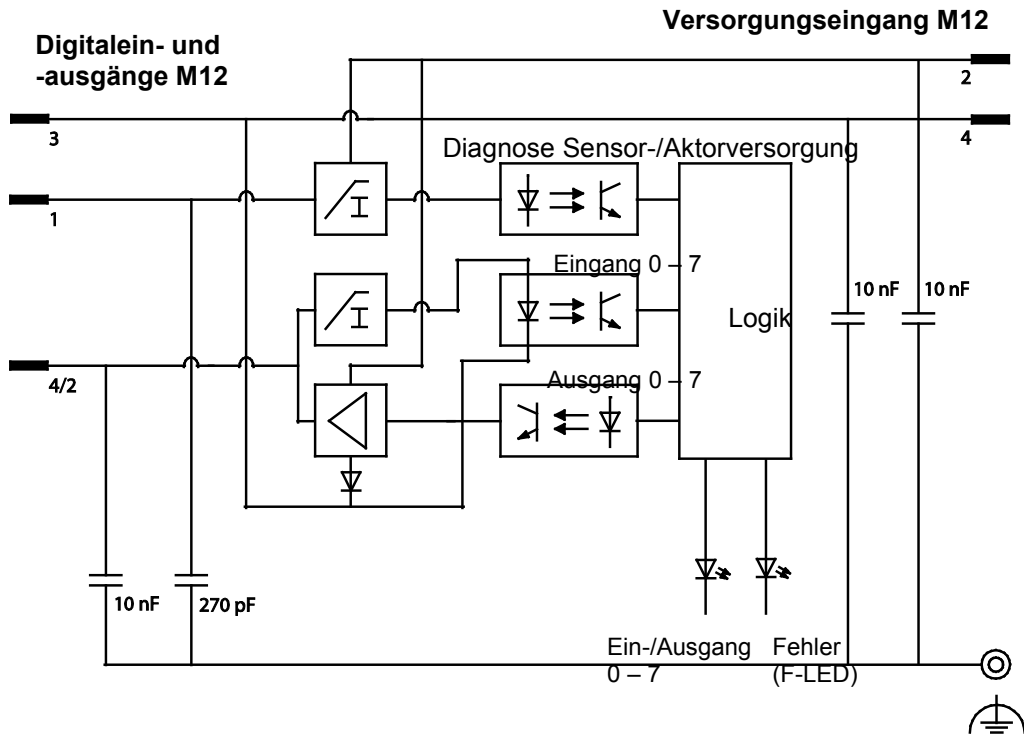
Versorgungseingang M12

Digitalein- und -ausgänge M12

2

3

4

Diagnose Sensor-/Aktorversorgung

1

Eingang 0 – 7

10 nF

10 nF

Logik

4/2

Ausgang 0 – 7

10 nF

270 pF

Ein-/Ausgang 0 – 7

Fehler (F-LED)